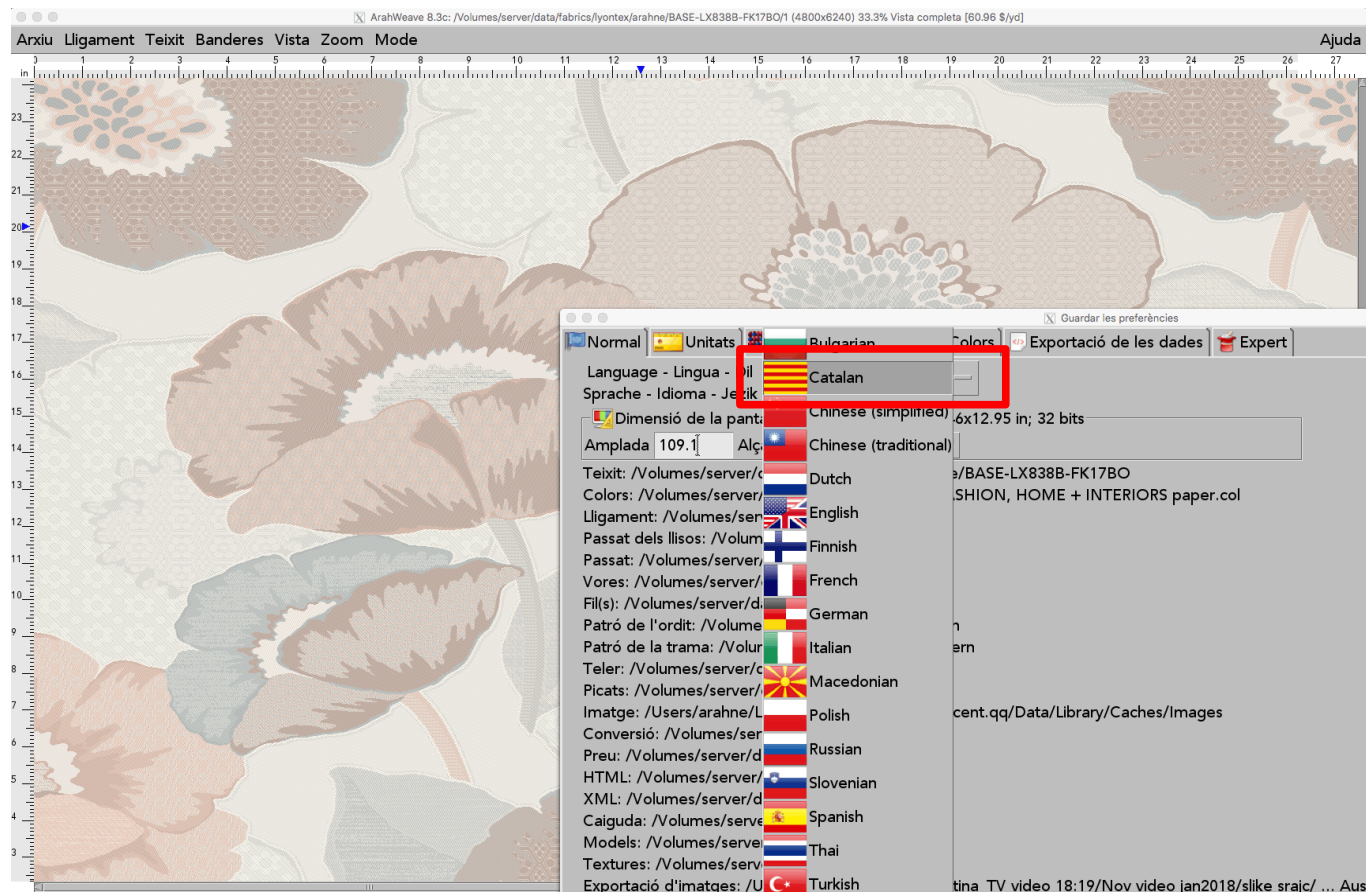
ArahWeave 8.3c: /Volumes/server/data/fabrics/lyontex/arahne/BASE-LX838B-FK17BO/1 (4800x6240) 33.3% Vista completa [60.96 $/yd]

Arxiu Lligament Teixit Banderes Vista Zoom Mode

Ajuda

in 0 1 2 3 4 5 6 7 8 9 10 11 12 13 14 15 16 17 18 19 20 21 22 23 24 25 26 27

23 22 21 20 19 18 17 16 15 14 13 12 11 10 9 8 7 6 5 4 3

Guardar les preferències

Normal Unitats Colors Exportació de les dades Expert

Language - Lingua - Dil
Sprache - Idioma - Jezik

Dimensió de la panta 6x12.95 in; 32 bits

Amplada 109.1 Alç

Teixit: /Volumes/server/d e/BASE-LX838B-FK17BO
Colors: /Volumes/server/ SHION, HOME + INTERIORS paper.col
Lligament: /Volumes/ser
Passat dels llisos: /Volum
Passat: /Volumes/server/
Vores: /Volumes/server/
Fil(s): /Volumes/server/d
Patró de l'ordit: /Volume n
Patró de la trama: /Volur ern
Teler: /Volumes/server/c
Picats: /Volumes/server/
Imatge: /Users/arahne/L cent.qq/Data/Library/Caches/Images
Conversió: /Volumes/ser
Preu: /Volumes/server/d
HTML: /Volumes/server/
XML: /Volumes/server/d
Caiguda: /Volumes/serve
Models: /Volumes/serve
Textures: /Volumes/serv
Exportació d'imatges: /U tina TV video 18:19/Nov video jan2018/slike srajc/ ... Aus

Bulgarian
Catalan
Chinese (simplified)
Chinese (traditional)
Dutch
English
Finnish
French
German
Italian
Macedonian
Polish
Russian
Slovenian
Spanish
Thai
Turkish